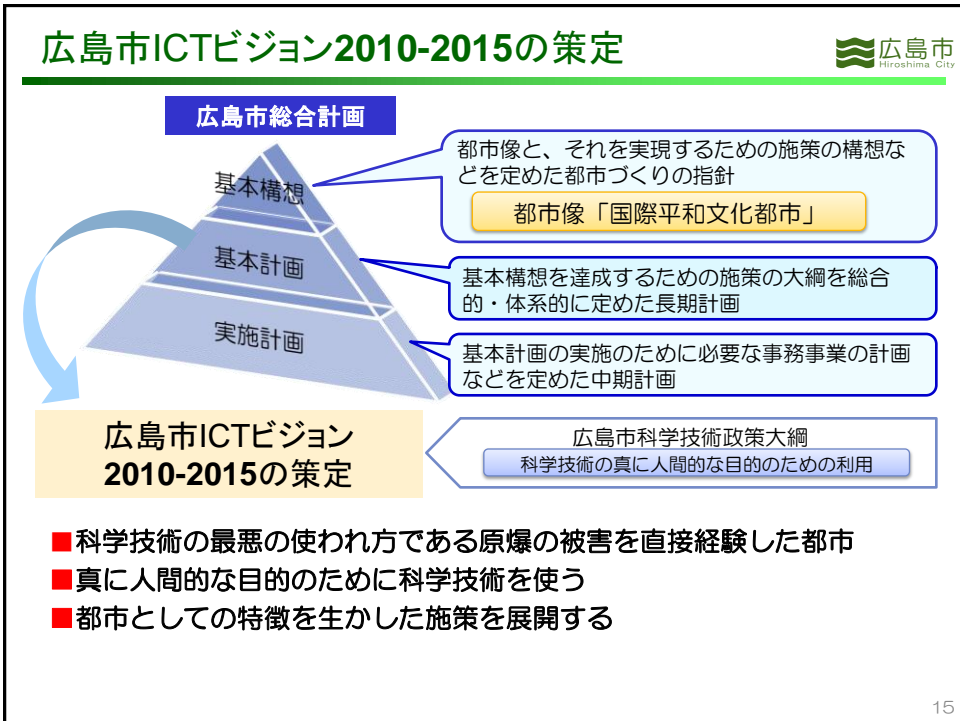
広島市ICTビジョン2010-2015の策定

広島市
Hiroshima City

広島市総合計画

基本構想

基本計画

実施計画

都市像と、それを実現するための施策の構想などを定めた都市づくりの指針

都市像「国際平和文化都市」

基本構想を達成するための施策の大綱を総合的・体系的に定めた長期計画

基本計画の実施のために必要な事務事業の計画などを定めた中期計画

広島市ICTビジョン
2010-2015の策定

広島市科学技術政策大綱
科学技術の真に人間的な目的のための利用

■科学技術の最悪の使われ方である原爆の被害を直接経験した都市
■真に人間的な目的のために科学技術を使う
■都市としての特徴を生かした施策を展開する

15